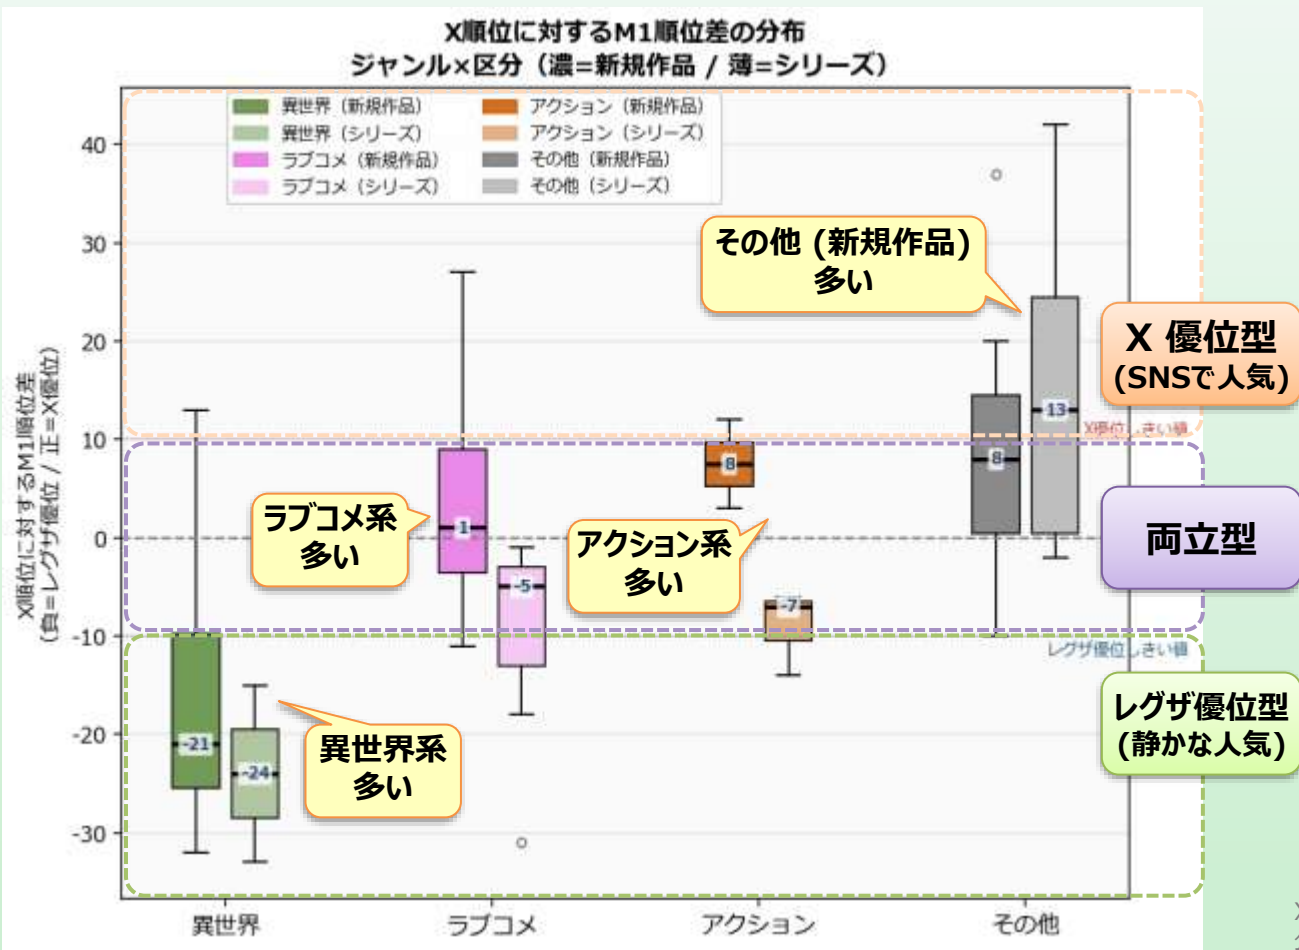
X順位に対するM1順位差の分布
ジャンル×区分（濃=新規作品 / 薄=シリーズ）

異世界（新規作品）
異世界（シリーズ）
ラブコメ（新規作品）
ラブコメ（シリーズ）
アクション（新規作品）
アクション（シリーズ）
その他（新規作品）
その他（シリーズ）

X順位に対するM1順位差
（負=レグザ優位 / 正=X優位）

40
30
20
10
0
-10
-20
-30

その他 (新規作品) 多い

X 優位型
(SNSで人気)

X優位しきい値

両立型

ラブコメ系 多い

アクション系 多い

レグザ優位しきい値

レグザ優位型
(静かな人気)

異世界系 多い

-21
-24
1
-5
8
-7
8
13

異世界
ラブコメ
アクション
その他